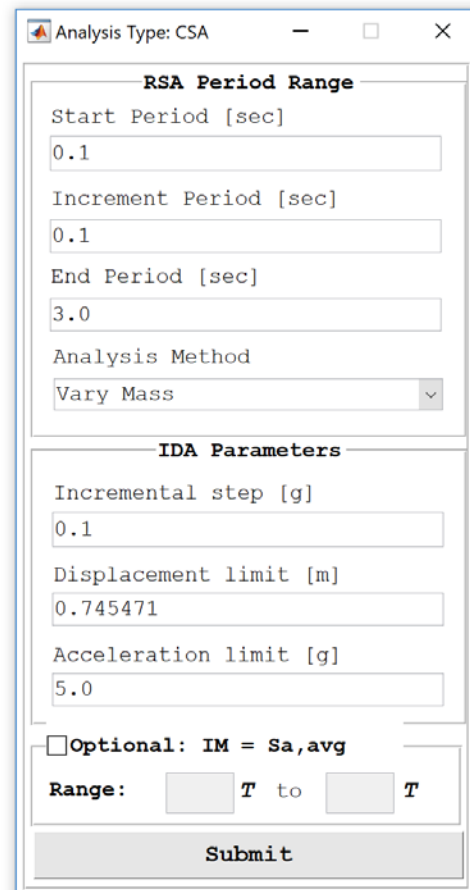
Analysis Type: CSA

RSA Period Range

Start Period [sec]

0.1

Increment Period [sec]

0.1

End Period [sec]

3.0

Analysis Method

Vary Mass

IDA Parameters

Incremental step [g]

0.1

Displacement limit [m]

0.745471

Acceleration limit [g]

5.0

Optional: IM = Sa,avg

Range: T to T

Submit